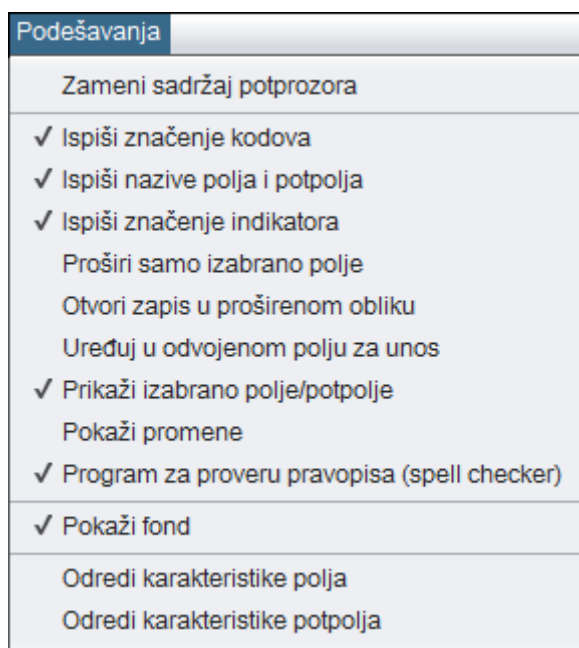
Podešavanja

Zameni sadržaj potprozora

✓ Ispiši značenje kodova
✓ Ispiši nazive polja i potpolja
✓ Ispiši značenje indikatora
Proširi samo izabrano polje
Otvori zapis u proširenom obliku
Uređuj u odvojenom polju za unos
✓ Prikaži izabrano polje/potpolje
Pokaži promene
✓ Program za proveru pravopisa (spell checker)

✓ Pokaži fond

Odredi karakteristike polja
Odredi karakteristike potpolja